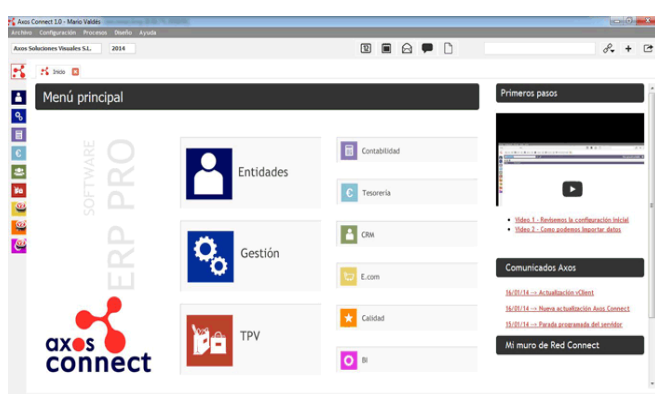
Axos Connect 1.0 - Mario Valdés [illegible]

Archivo Configuración Procesos Diseño Ayuda

Axos Soluciones Visuales S.L.

2014

Inicio

Menú principal

SOFTWARE ERP PRO

axos connect

Entidades

Gestión

TPV

Contabilidad

Tesorería

CRM

E.com

Calidad

BI

Primeros pasos

Video 1 - Revisemos la configuración inicial

Video 2 - Como podemos importar datos

Comunicados Axos

16/01/14 --> Actualización vClient

16/01/14 --> Nueva actualización Axos Connect

15/01/14 --> Parada programada del servidor

Mi muro de Red Connect